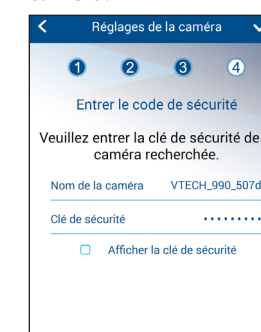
Réglages de la caméra

1 2 3 4

Entrer le code de sécurité

Veuillez entrer la clé de sécurité de caméra recherchée.

Nom de la caméra VTECH_990_507d

Clé de sécurité ••••••••

Afficher la clé de sécurité